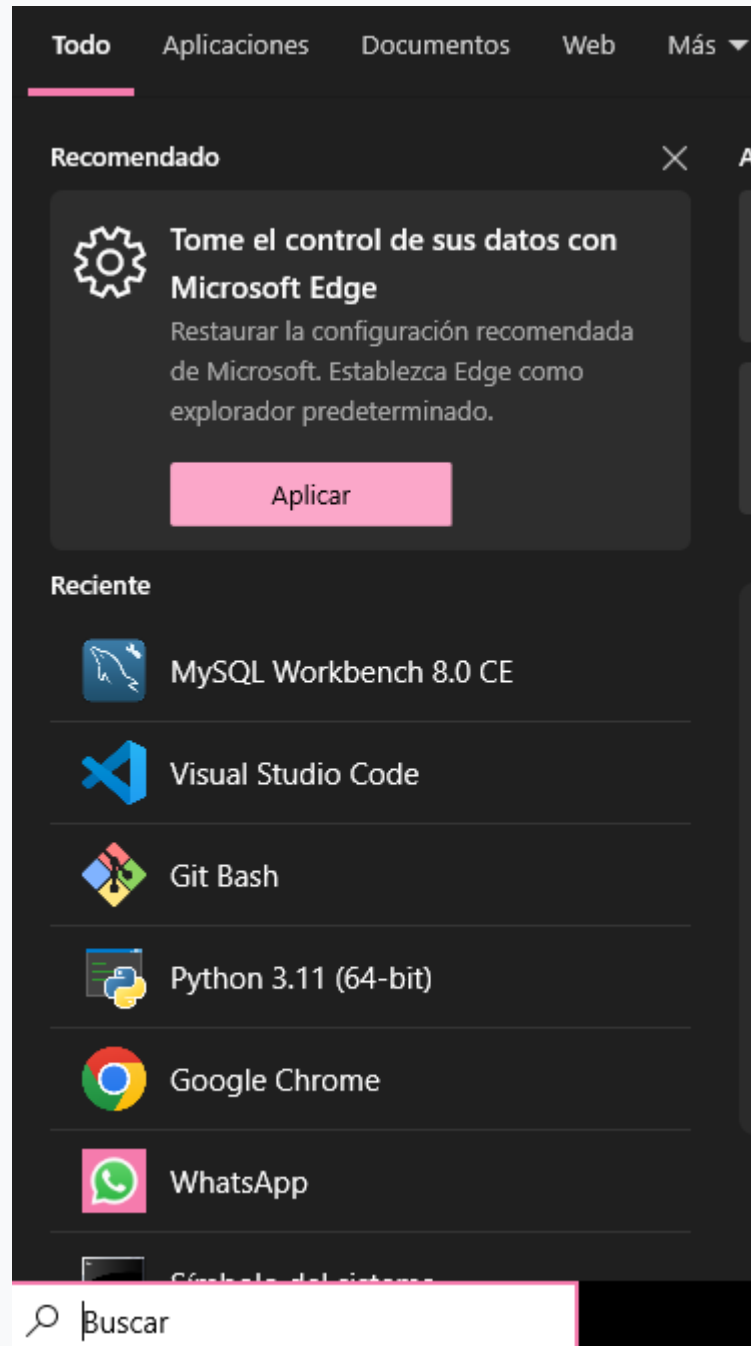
Todo Aplicaciones Documentos Web Más

Recomendado

Tome el control de sus datos con Microsoft Edge

Restaurar la configuración recomendada de Microsoft. Establezca Edge como explorador predeterminado.

Aplicar

Reciente

MySQL Workbench 8.0 CE

Visual Studio Code

Git Bash

Python 3.11 (64-bit)

Google Chrome

WhatsApp

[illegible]

Buscar